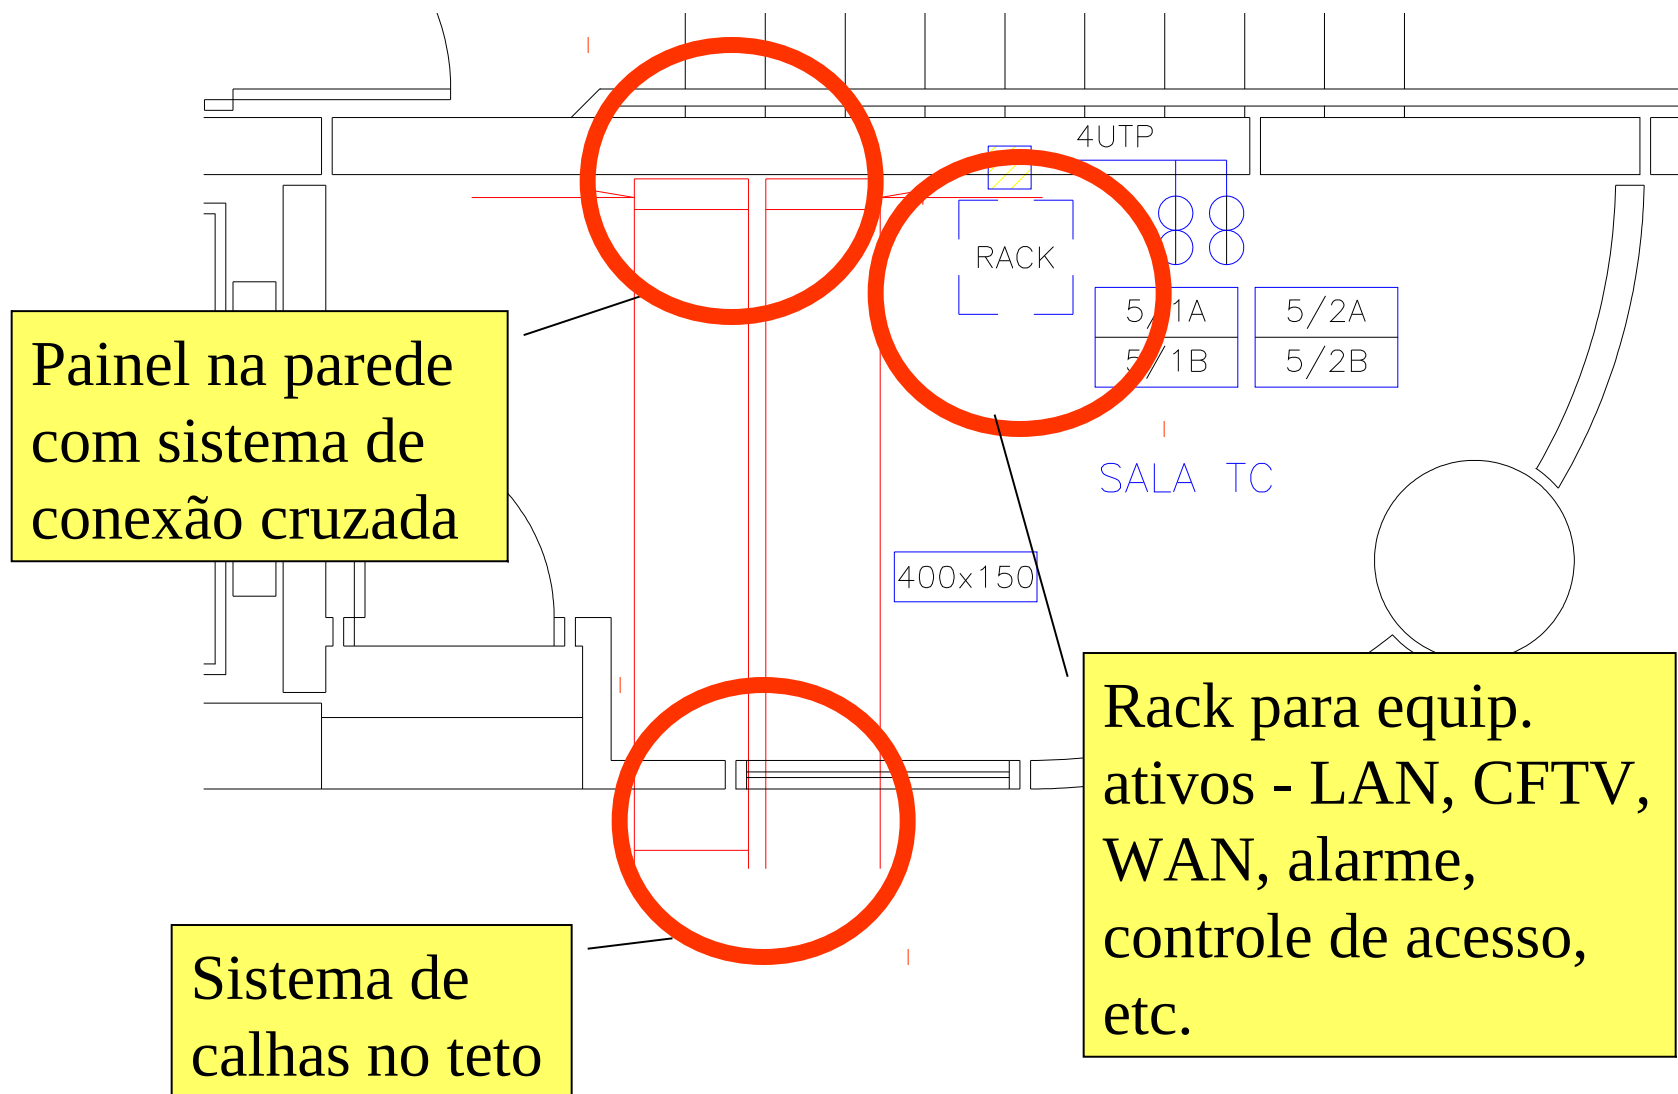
4UTP

RACK

5/1A
5/1B

5/2A
5/2B

SALA TC

400x150

Painel na parede com sistema de conexão cruzada

Rack para equip. ativos - LAN, CFTV, WAN, alarme, controle de acesso, etc.

Sistema de calhas no teto